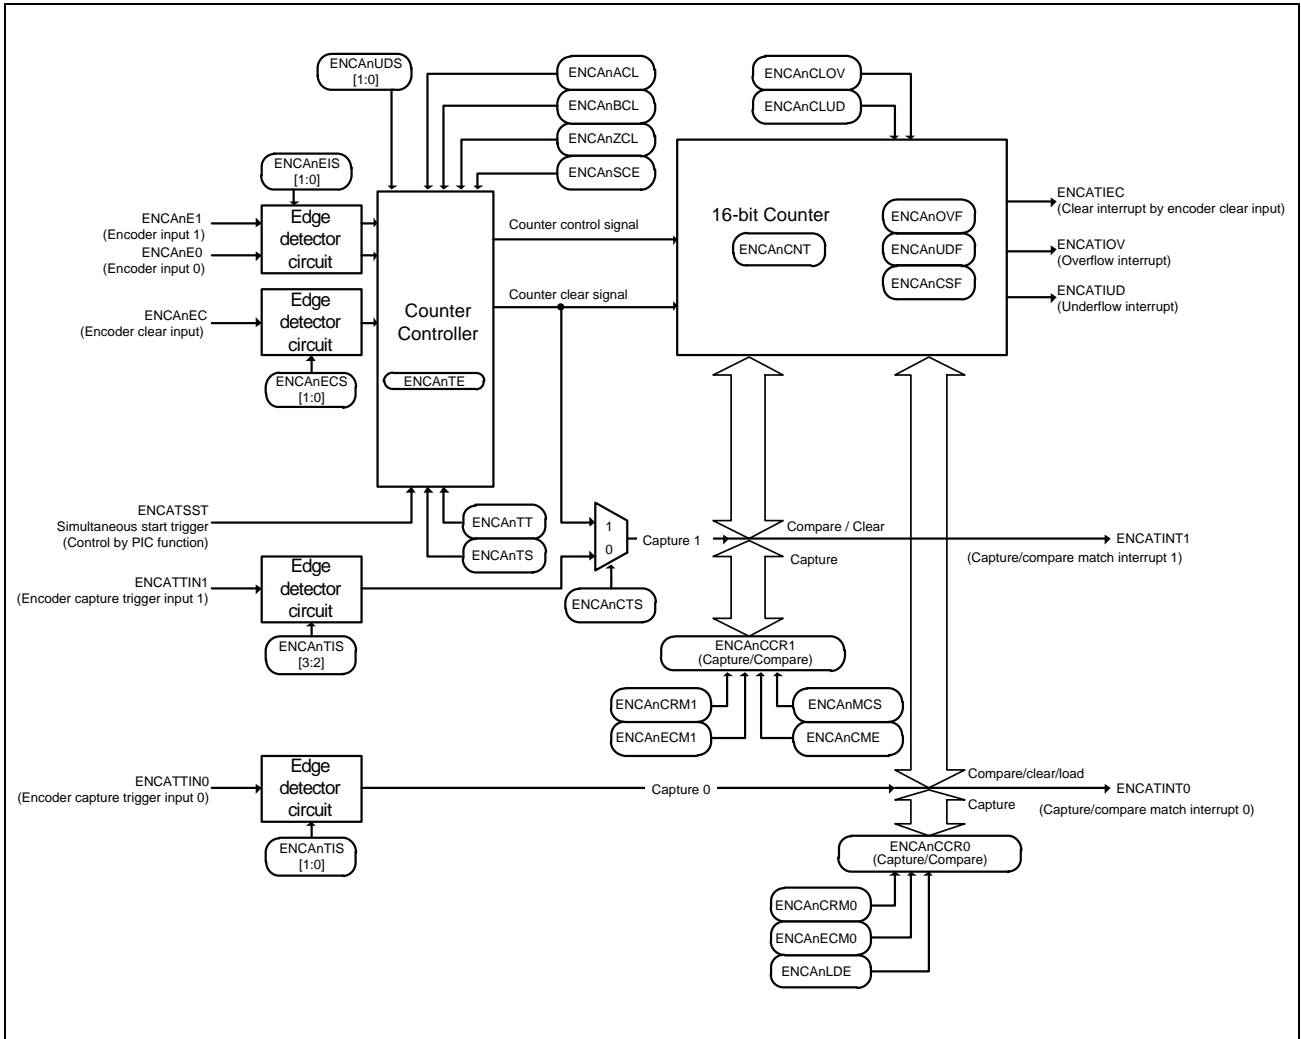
ENCAnUDS [1:0]

ENCAnACL

ENCAnBCL

ENCAnZCL

ENCAnSCE

ENCAnCLOV

ENCAnCLUD

ENCAnEIS [1:0]

ENCAnE1 (Encoder input 1)

ENCAnE0 (Encoder input 0)

Edge detector circuit

ENCAnEC (Encoder clear input)

Edge detector circuit

ENCAnECS [1:0]

Counter Controller

ENCAnTE

Counter control signal

Counter clear signal

16-bit Counter

ENCAnCNT

ENCAnOVF

ENCAnUDF

ENCAnCSF

ENCATIEC (Clear interrupt by encoder clear input)

ENCATIOV (Overflow interrupt)

ENCATIUD (Underflow interrupt)

ENCATSST Simultaneous start trigger (Control by PIC function)

ENCAnTT

ENCAnTS

1

0

Capture 1

Compare / Clear

Capture

ENCATINT1 (Capture/compare match interrupt 1)

ENCATTIN1 (Encoder capture trigger input 1)

Edge detector circuit

ENCAnTIS [3:2]

ENCAnCTS

ENCAnCCR1 (Capture/Compare)

ENCAnCRM1

ENCAnECM1

ENCAnMCS

ENCAnCME

ENCATTIN0 (Encoder capture trigger input 0)

Edge detector circuit

ENCAnTIS [1:0]

Capture 0

Compare/clear/load

Capture

ENCATINT0 (Capture/compare match interrupt 0)

ENCAnCCR0 (Capture/Compare)

ENCAnCRM0

ENCAnECM0

ENCAnLDE